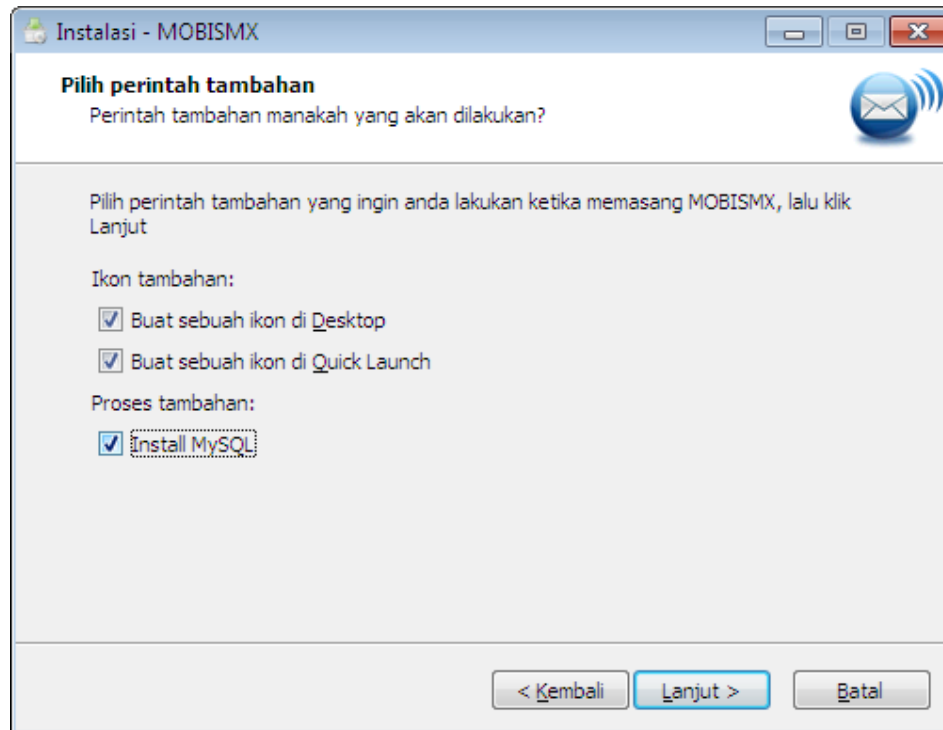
Instalasi - MOBISMX

Pilih perintah tambahan
Perintah tambahan manakah yang akan dilakukan?

Pilih perintah tambahan yang ingin anda lakukan ketika memasang MOBISMX, lalu klik Lanjut

Ikon tambahan:

Buat sebuah ikon di Desktop

Buat sebuah ikon di Quick Launch

Proses tambahan:

Install MySQL

< Kembali | Lanjut > | Batal